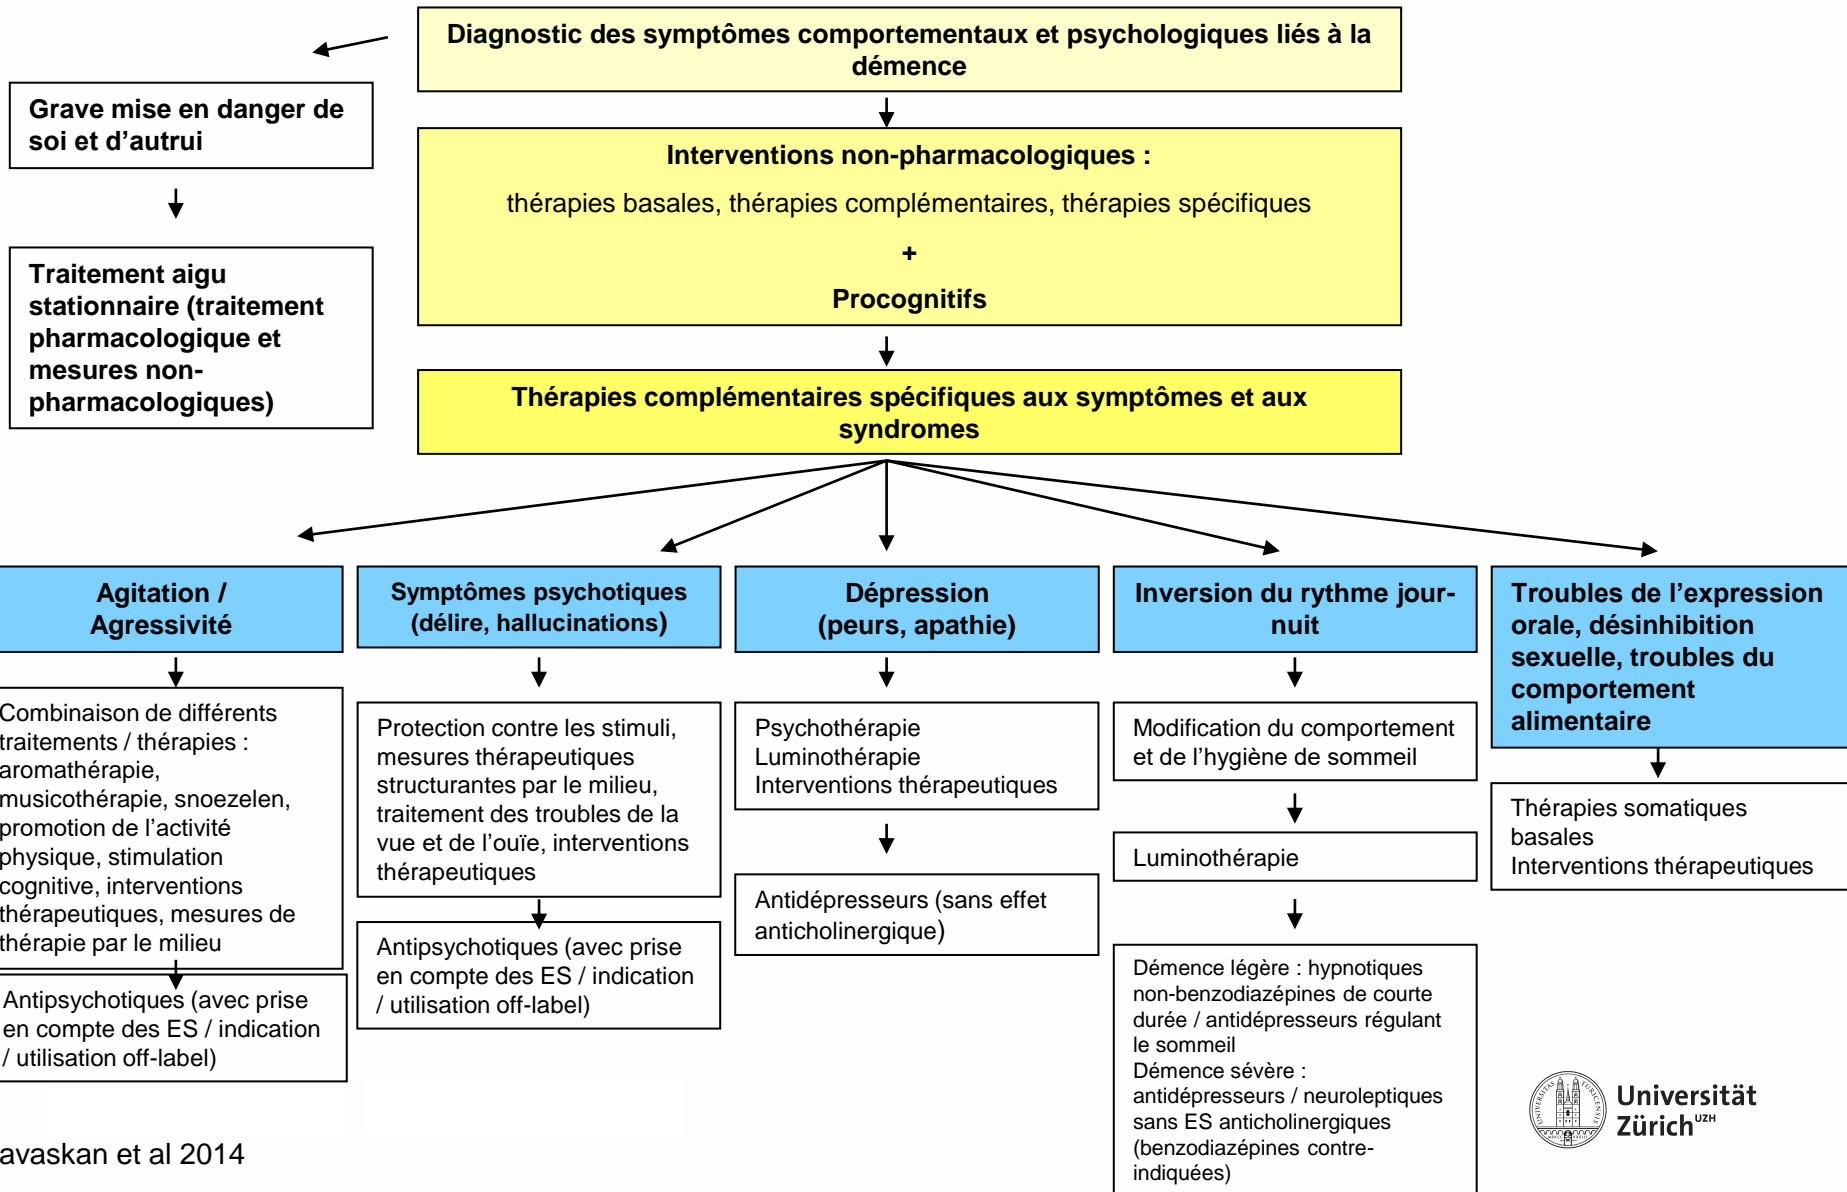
Diagnostic des symptômes comportementaux et psychologiques liés à la démence

Grave mise en danger de soi et d'autrui

Traitement aigu stationnaire (traitement pharmacologique et mesures non-pharmacologiques)

Interventions non-pharmacologiques :

thérapies basales, thérapies complémentaires, thérapies spécifiques

+

Procognitifs

Thérapies complémentaires spécifiques aux symptômes et aux syndromes

Agitation / Agressivité

Combinaison de différents traitements / thérapies : aromathérapie, musicothérapie, snoezelen, promotion de l'activité physique, stimulation cognitive, interventions thérapeutiques, mesures de thérapie par le milieu

Antipsychotiques (avec prise en compte des ES / indication / utilisation off-label)

Symptômes psychotiques (délire, hallucinations)

Protection contre les stimuli, mesures thérapeutiques structurantes par le milieu, traitement des troubles de la vue et de l'ouïe, interventions thérapeutiques

Antipsychotiques (avec prise en compte des ES / indication / utilisation off-label)

Dépression (peurs, apathie)

Psychothérapie
Luminothérapie
Interventions thérapeutiques

Antidépresseurs (sans effet anticholinergique)

Inversion du rythme jour-nuit

Modification du comportement et de l'hygiène de sommeil

Luminothérapie

Démence légère : hypnotiques non-benzodiazépines de courte durée / antidépresseurs régulant le sommeil
Démence sévère : antidépresseurs / neuroleptiques sans ES anticholinergiques (benzodiazépines contre-indiquées)

Troubles de l'expression orale, désinhibition sexuelle, troubles du comportement alimentaire

Thérapies somatiques basales
Interventions thérapeutiques

avaskan et al 2014

Universität Zürich$^{UZH}$